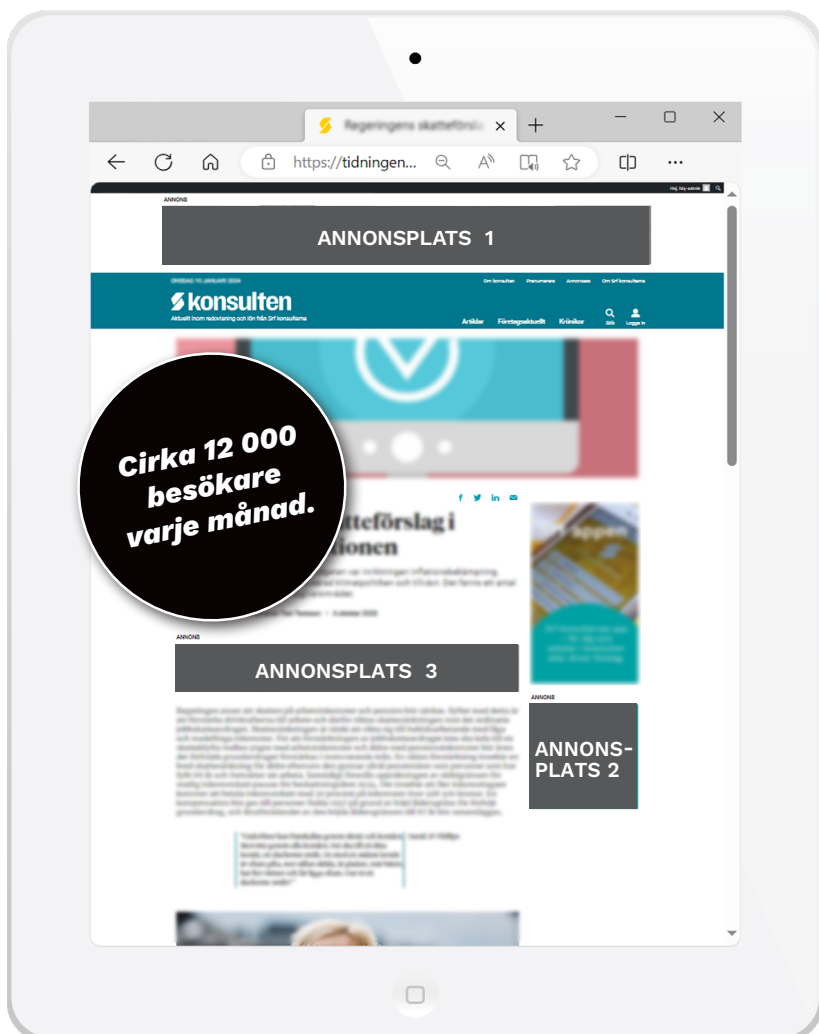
Regeringens skatteförslag

https://tidningen...

ANNONS

ANNONSPLATS 1

ONSDAG 10 JANUARI 2024

Om konsulten Prenumerera Annonsera Om Srf konsulterna

konsulten

Aktuellt inom redovisning och lön från Srf konsulterna

Artiklar Företagsaktuellt Krönikor Sök Logga in

Cirka 12 000 besökare varje månad.

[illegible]tteförslag i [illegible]tionen

ANNONS

ANNONSPLATS 3

ANNONS

ANNONS-PLATS 2